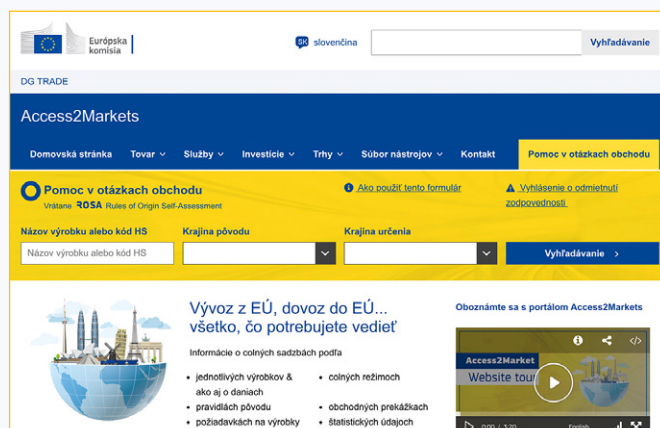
Európska komisia

SK slovenčina

Vyhľadávanie

DG TRADE

Access2Markets

Domovská stránka | Tovar | Služby | Investície | Trhy | Súbor nástrojov | Kontakt | Pomoc v otázkach obchodu

Pomoc v otázkach obchodu
Vrátane ROSA Rules of Origin Self-Assessment

Ako použiť tento formulár

Vyhlásenie o odmietnutí zodpovednosti

Názov výrobku alebo kód HS
Názov výrobku alebo kód HS

Krajina pôvodu

Krajina určenia

Vyhľadávanie

Vývoz z EÚ, dovoz do EÚ... všetko, čo potrebujete vedieť

Informácie o colných sadzbách podľa

- jednotlivých výrobkov & ako aj o daniach
- pravidlách pôvodu
- požiadavkách na výrobky

- colných režimoch
- obchodných prekážkach
- štatistických údajoch

Oboznámte sa s portálom Access2Markets

Access2Market
Website tour

0:00 / 3:20
English